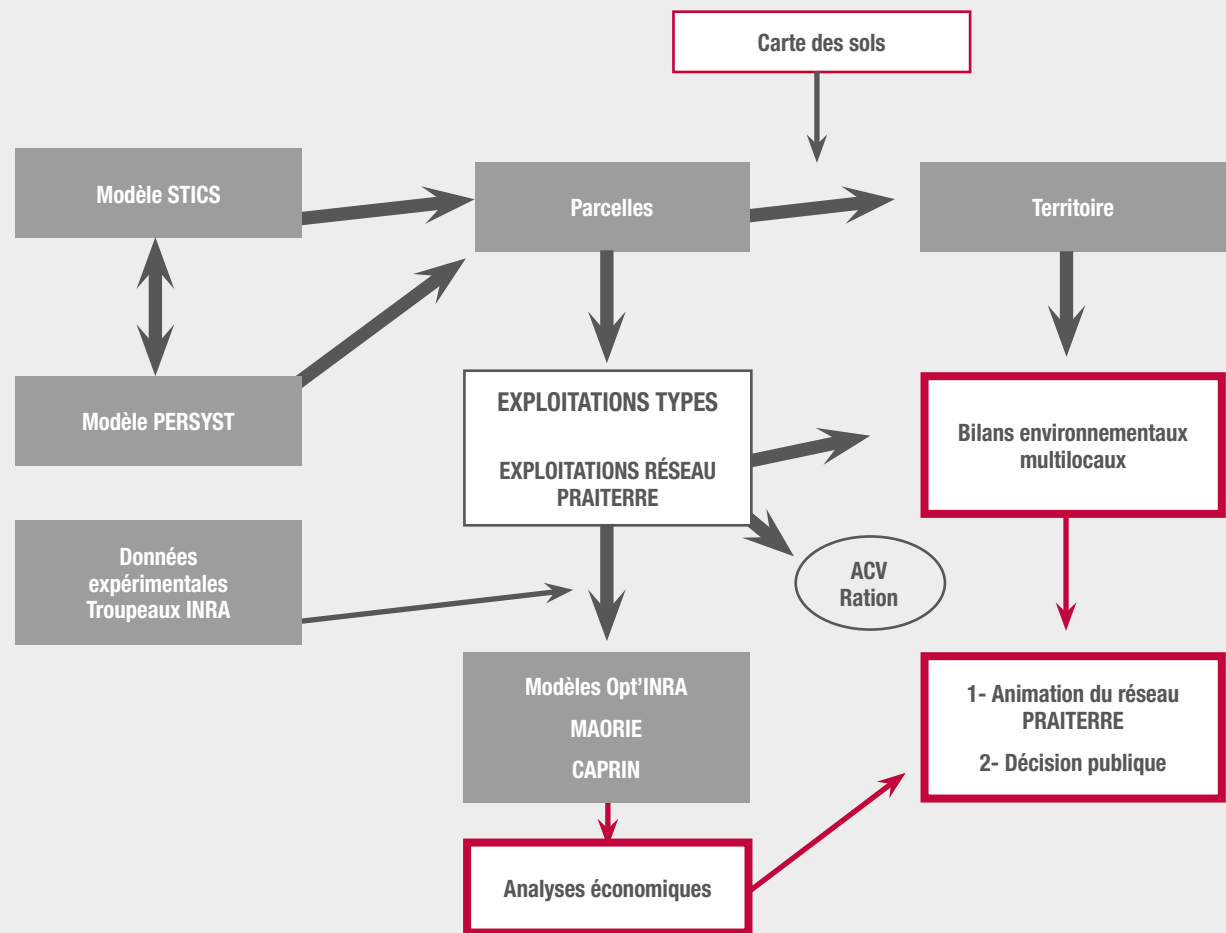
Carte des sols

Modèle STICS

Parcelles

Territoire

Modèle PERSYST

EXPLOITATIONS TYPES

EXPLOITATIONS RÉSEAU PRAITERRE

Bilans environnementaux multilocaux

Données expérimentales Troupeaux INRA

ACV Ration

Modèles Opt'INRA

MAORIE

CAPRIN

1- Animation du réseau PRAITERRE

2- Décision publique

Analyses économiques